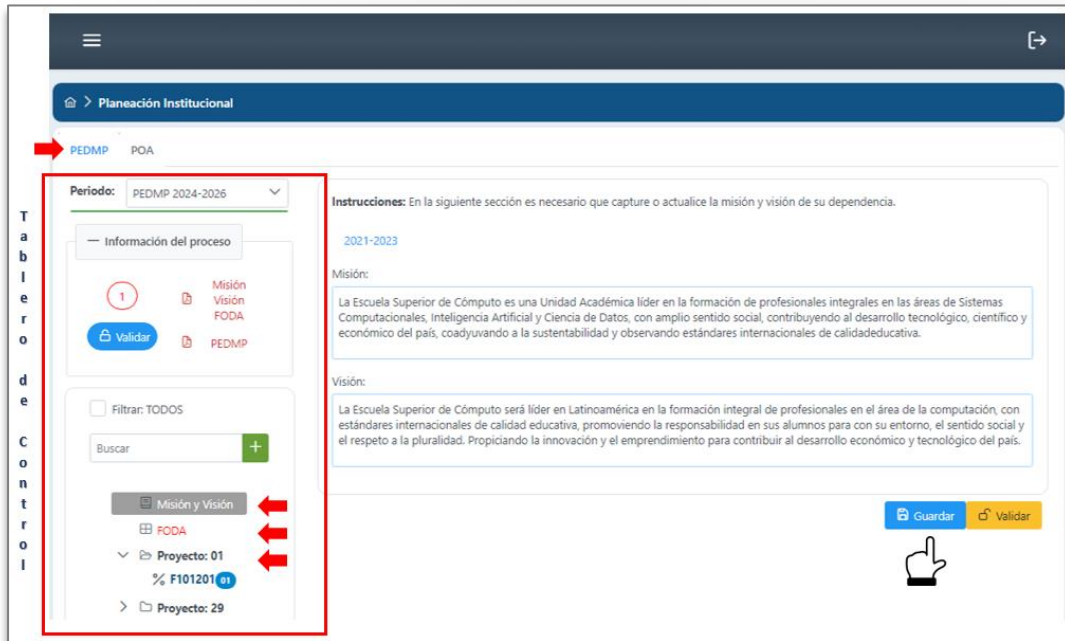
Tablero de Control

Planeación Institucional

PEDMP POA

Periodo: PEDMP 2024-2026

— Información del proceso

1

Misión Visión FODA

Validar

PEDMP

Filtrar: TODOS

Buscar

+

Misión y Visión

FODA

Proyecto: 01

F101201 01

Proyecto: 29

Instrucciones: En la siguiente sección es necesario que capture o actualice la misión y visión de su dependencia.

2021-2023

Misión:

La Escuela Superior de Cómputo es una Unidad Académica líder en la formación de profesionales integrales en las áreas de Sistemas Computacionales, Inteligencia Artificial y Ciencia de Datos, con amplio sentido social, contribuyendo al desarrollo tecnológico, científico y económico del país, coadyuvando a la sustentabilidad y observando estándares internacionales de calidadeducativa.

Visión:

La Escuela Superior de Cómputo será líder en Latinoamérica en la formación integral de profesionales en el área de la computación, con estándares internacionales de calidad educativa, promoviendo la responsabilidad en sus alumnos para con su entorno, el sentido social y el respeto a la pluralidad. Propiciando la innovación y el emprendimiento para contribuir al desarrollo económico y tecnológico del país.

Guardar Validar